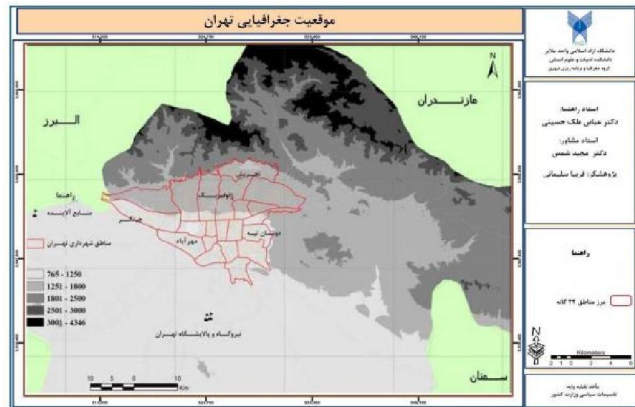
موقعیت جغرافیایی تهران

N

مازندران

البرز

راهنما

منابع آلاینده

مناطق شهرداری تهران

765 - 1250
1251 - 1800
1801 - 2500
2501 - 3000
3001 - 4346

نیروگاه و پالایشگاه تهران

10 5 0 10 Km

سمنان

دانشگاه آزاد اسلامی واحد ملایر
دانشکده ادبیات و علوم انسانی
گروه جغرافیا و برنامه ریزی شهری

استاد راهنما:
دکتر عباس ملک حسینی

استاد مشاور:
دکتر مجید شمس

پژوهشگر: فریبا سلیمانی

راهنما

مرز مناطق ۲۲ گانه

Kilometers

مأخذ نقشه پایه:
تقسیمات سیاسی وزارت کشور